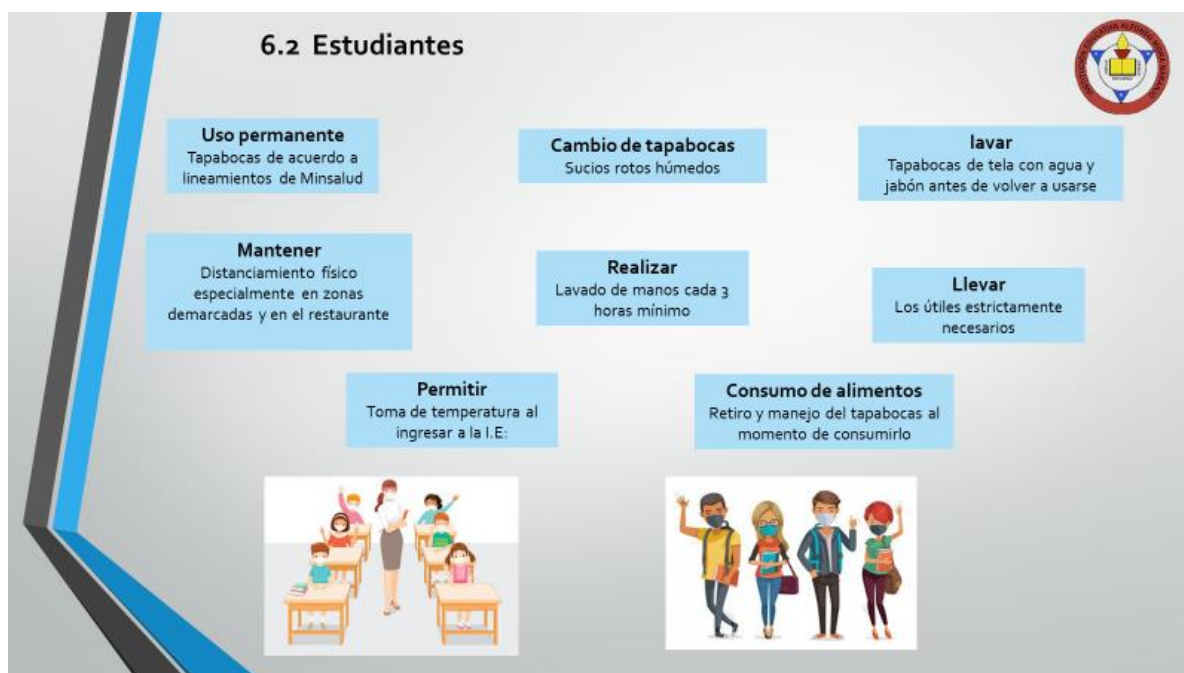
6.2 Estudiantes

Uso permanente
Tapabocas de acuerdo a lineamientos de Minsalud

Cambio de tapabocas
Sucios rotos húmedos

lavar
Tapabocas de tela con agua y jabón antes de volver a usarse

Mantener
Distanciamiento físico especialmente en zonas demarcadas y en el restaurante

Realizar
Lavado de manos cada 3 horas mínimo

Llevar
Los útiles estrictamente necesarios

Permitir
Toma de temperatura al ingresar a la I.E:

Consumo de alimentos
Retiro y manejo del tapabocas al momento de consumirlo